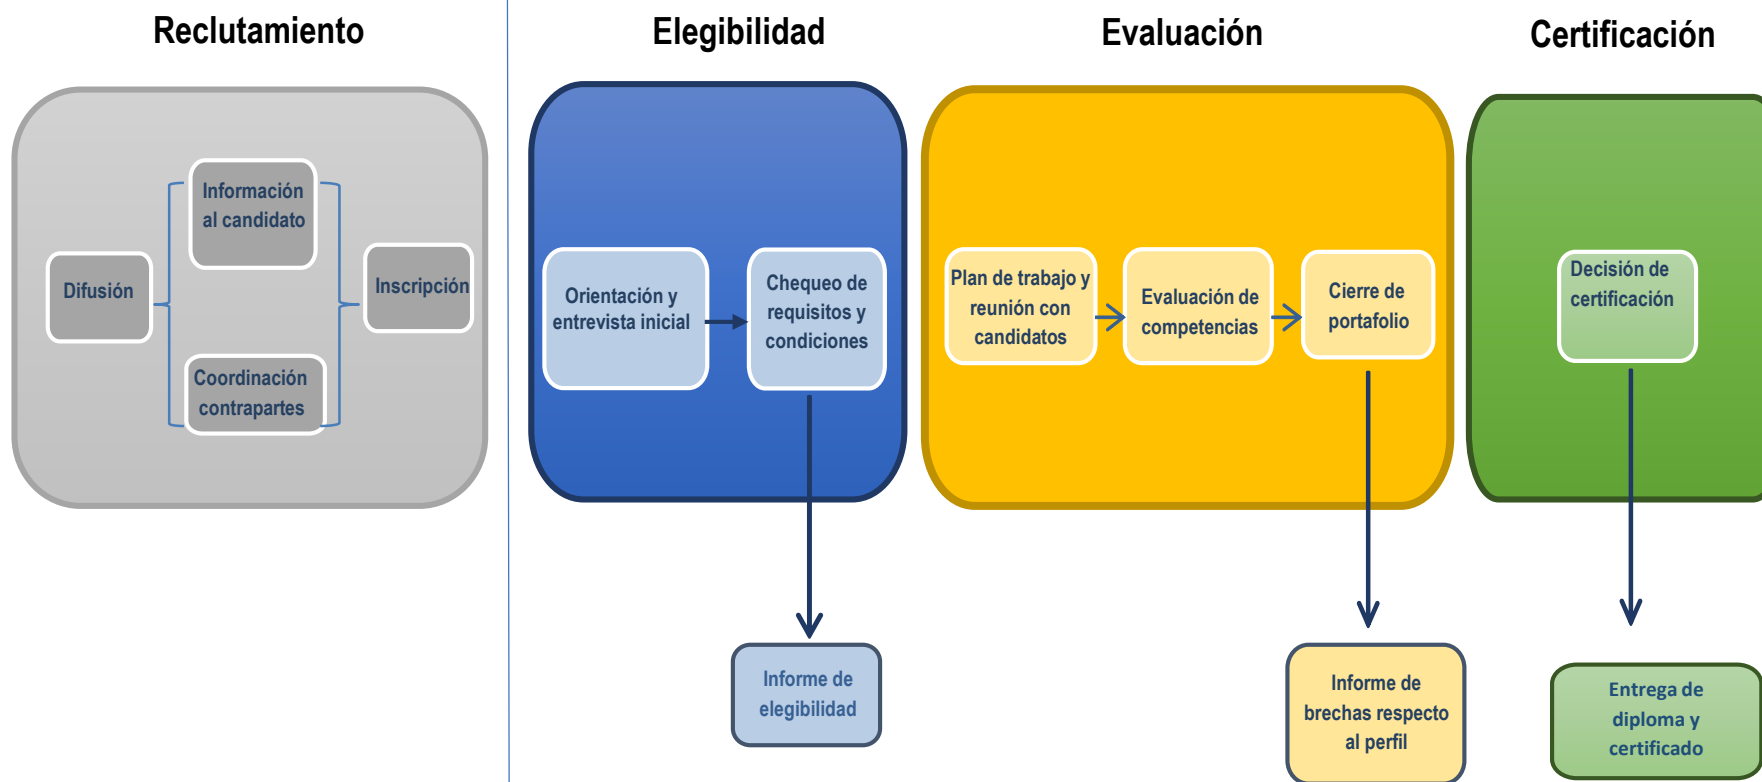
Reclutamiento

Difusión

Información al candidato

Coordinación contrapartes

Inscripción

Elegibilidad

Orientación y entrevista inicial

Chequeo de requisitos y condiciones

Informe de elegibilidad

Evaluación

Plan de trabajo y reunión con candidatos

Evaluación de competencias

Cierre de portafolio

Informe de brechas respecto al perfil

Certificación

Decisión de certificación

Entrega de diploma y certificado